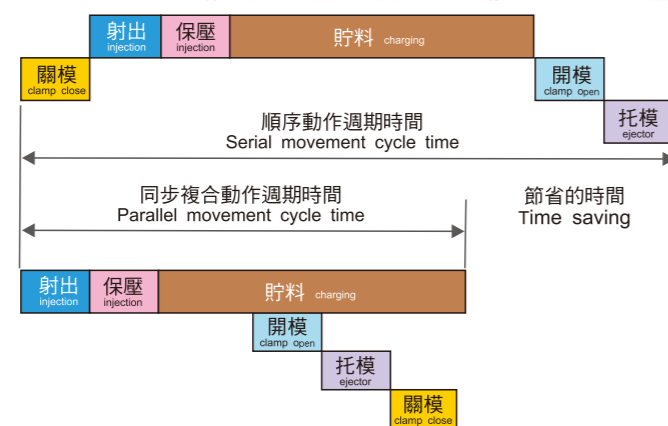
射出
injection

保壓
injection

貯料 charging

關模
clamp close

開模
clamp open

托模
ejector

順序動作週期時間
Serial movement cycle time

同步複合動作週期時間
Parallel movement cycle time

節省的時間
Time saving

射出
injection

保壓
injection

貯料 charging

開模
clamp open

托模
ejector

關模
clamp close